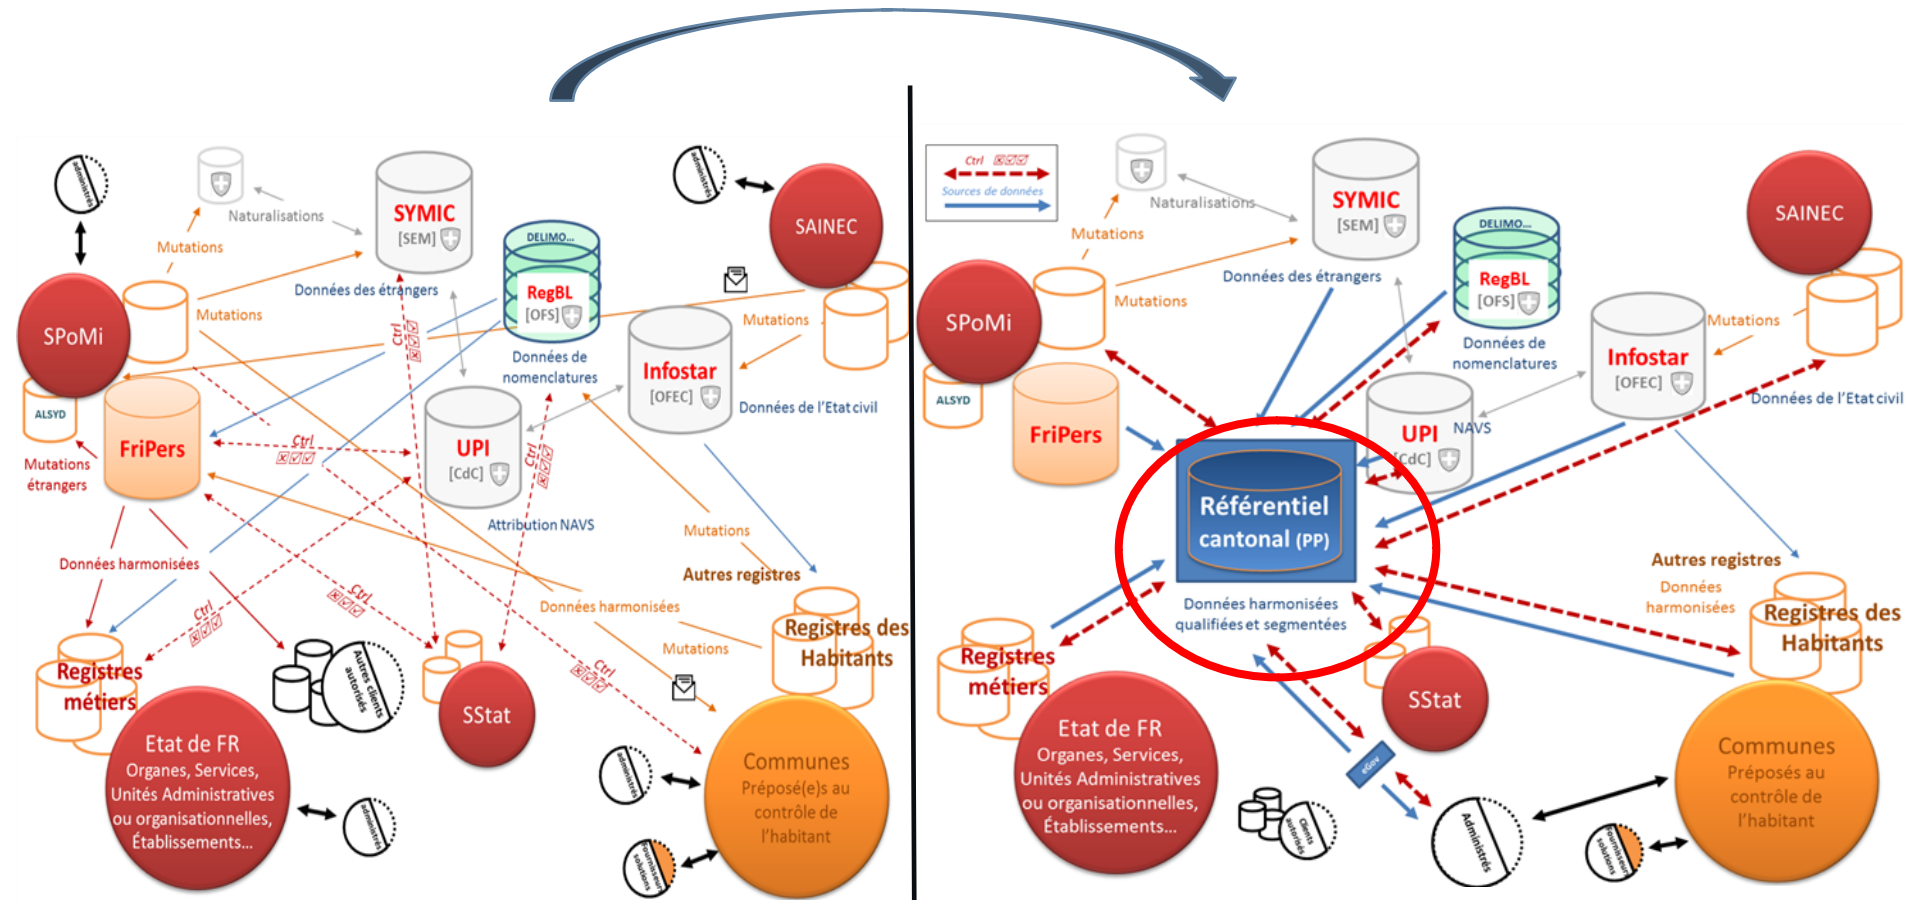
Administrés

SPoMi

ALSYD

Mutations étrangers

Naturalisations

Mutations

Mutations

SYMIC [SEM]

Données des étrangers

DELIMO...

RegBL [OFS]

Données de nomenclatures

Ctrl

Administrés

SAINEC

Mutations

Infostar [OFEC]

Données de l'Etat civil

FriPers

Ctrl

UPI [CdC]

Ctrl

Attribution NAVS

Mutations

Autres registres

Données harmonisées

Données harmonisées

Ctrl

Ctrl

Ctrl

Mutations

Registres des Habitants

Registres métiers

Autres clients autorisés

SStat

Etat de FR
Organes, Services, Unités Administratives ou organisationnelles, Établissements...

Administrés

Administrés

Communes
Préposé(e)s au contrôle de l'habitant

Fournisseurs solutions

Ctrl
Sources de données

Naturalisations

Mutations

SYMIC [SEM]

Données des étrangers

DELIMO...

RegBL [OFS]

Données de nomenclatures

SAINEC

SPoMi

Mutations

ALSYD

FriPers

Infostar [OFEC]

Mutations

Données de l'Etat civil

UPI [CdC]

NAVS

Référentiel cantonal (PP)

Données harmonisées qualifiées et segmentées

Autres registres

Données harmonisées

Registres des Habitants

Registres métiers

SStat

Etat de FR
Organes, Services, Unités Administratives ou organisationnelles, Établissements...

eGov

Clients autorisés

Administrés

Fournisseurs solutions

Communes
Préposés au contrôle de l'habitant